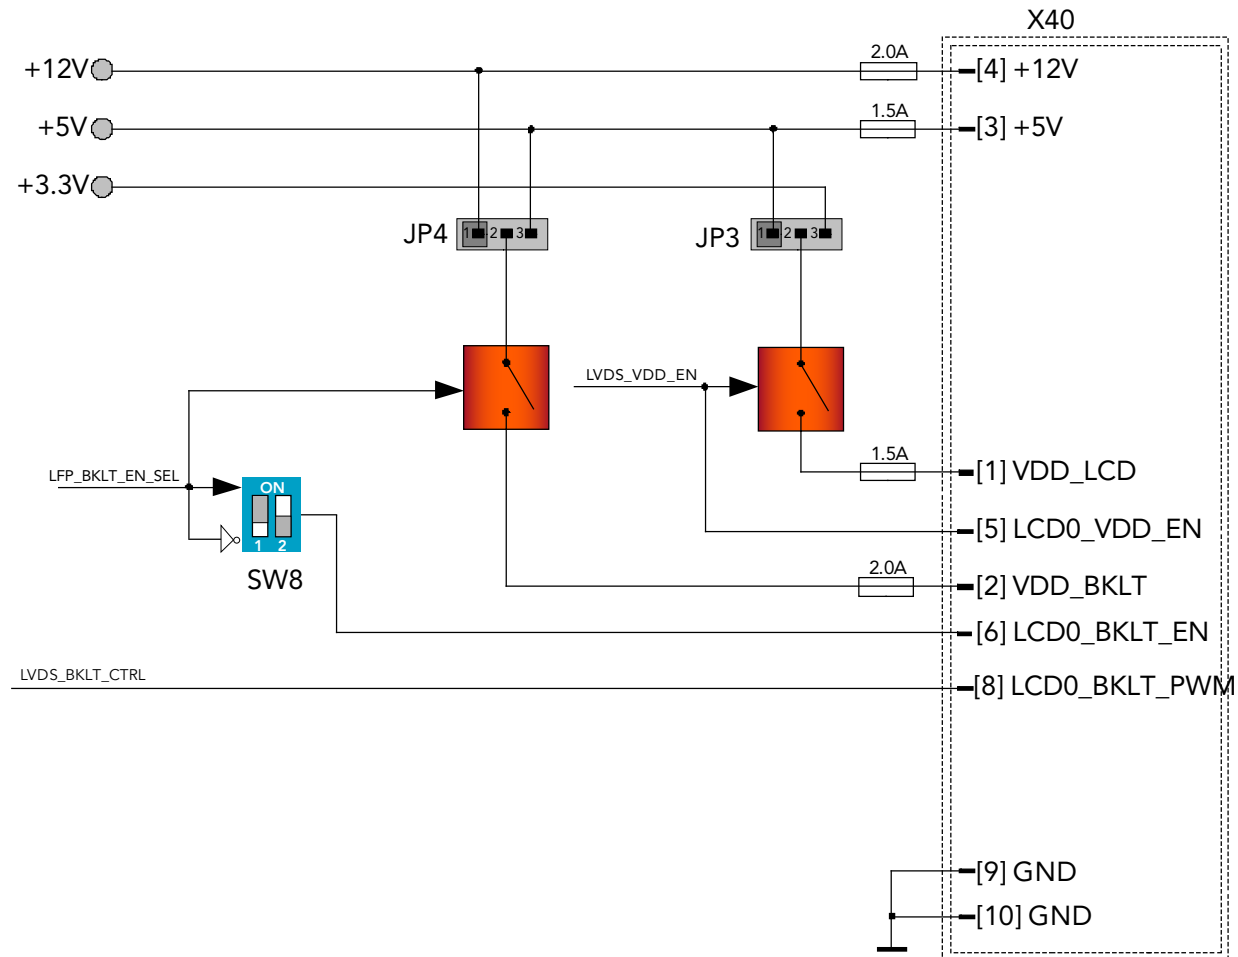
X40

+12V
+5V
+3.3V

2.0A
1.5A

[4] +12V
[3] +5V

JP4
1 2 3
JP3
1 2 3

LVDS_VDD_EN

LFP_BKLT_EN_SEL

ON
1 2
SW8

1.5A
[1] VDD_LCD
[5] LCD0_VDD_EN
2.0A
[2] VDD_BKLT
[6] LCD0_BKLT_EN

LVDS_BKLT_CTRL
[8] LCD0_BKLT_PWM

[9] GND
[10] GND